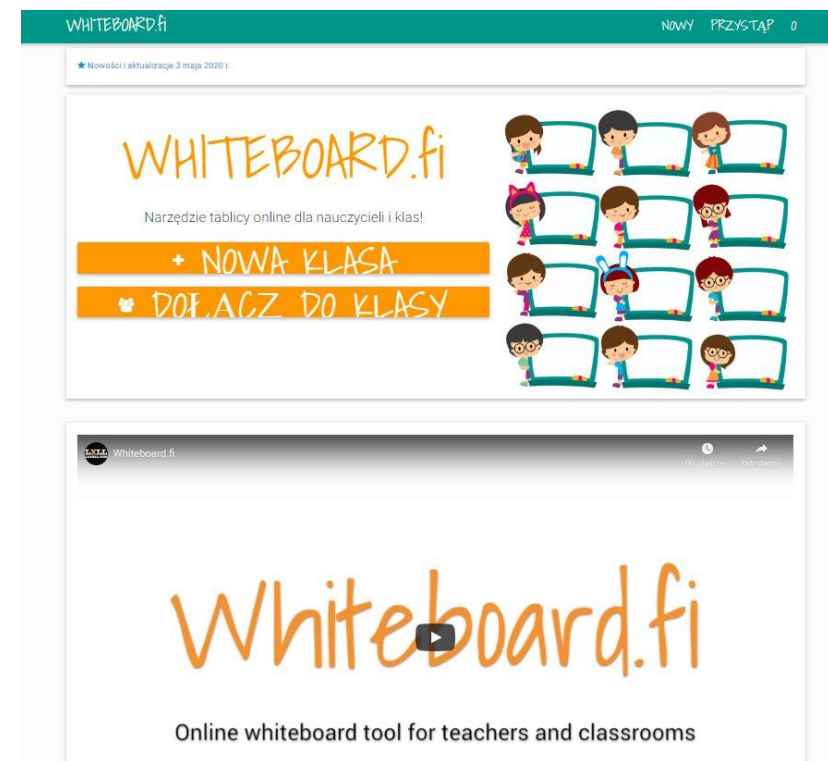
WHITEBOARD.fi

NOWY PRZYSTĄP 0

★ Nowości i aktualizacje 3 maja 2020 r.

WHITEBOARD.fi

Narzędzie tablicy online dla nauczycieli i klas!

+ NOWA KLASA

DOŁĄCZ DO KLASY

Whiteboard.fi

Do obejrzenia

Udostępnij

Whiteboard.fi

Online whiteboard tool for teachers and classrooms